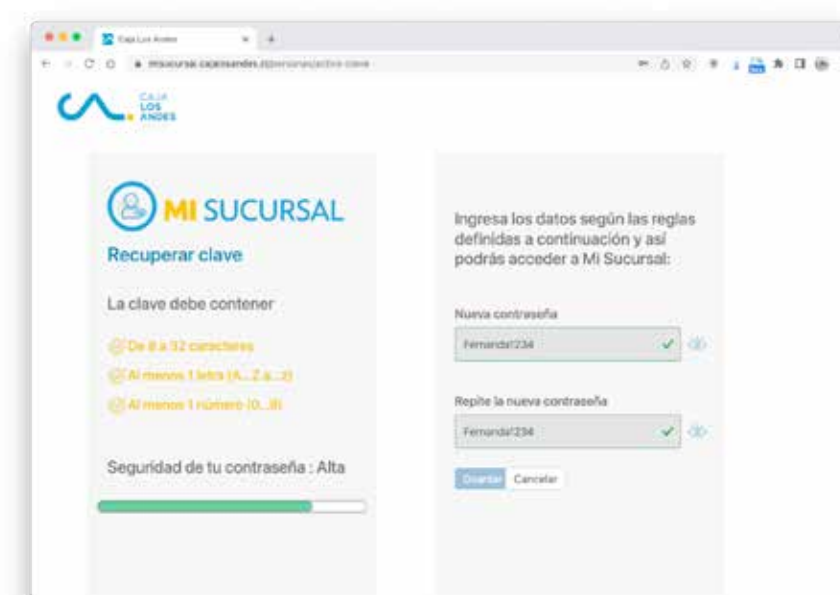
Caja Los Andes

misucursal.cajalosandes.cl/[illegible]

CAJA LOS ANDES

MI SUCURSAL

Recuperar clave

La clave debe contener

De 8 a 32 caracteres

Al menos 1 letra (A...Z a...z)

Al menos 1 número (0...9)

Seguridad de tu contraseña : Alta

Ingresa los datos según las reglas definidas a continuación y así podrás acceder a Mi Sucursal:

Nueva contraseña

Fernanda!234

Repite la nueva contraseña

Fernanda!234

Guardar

Cancelar